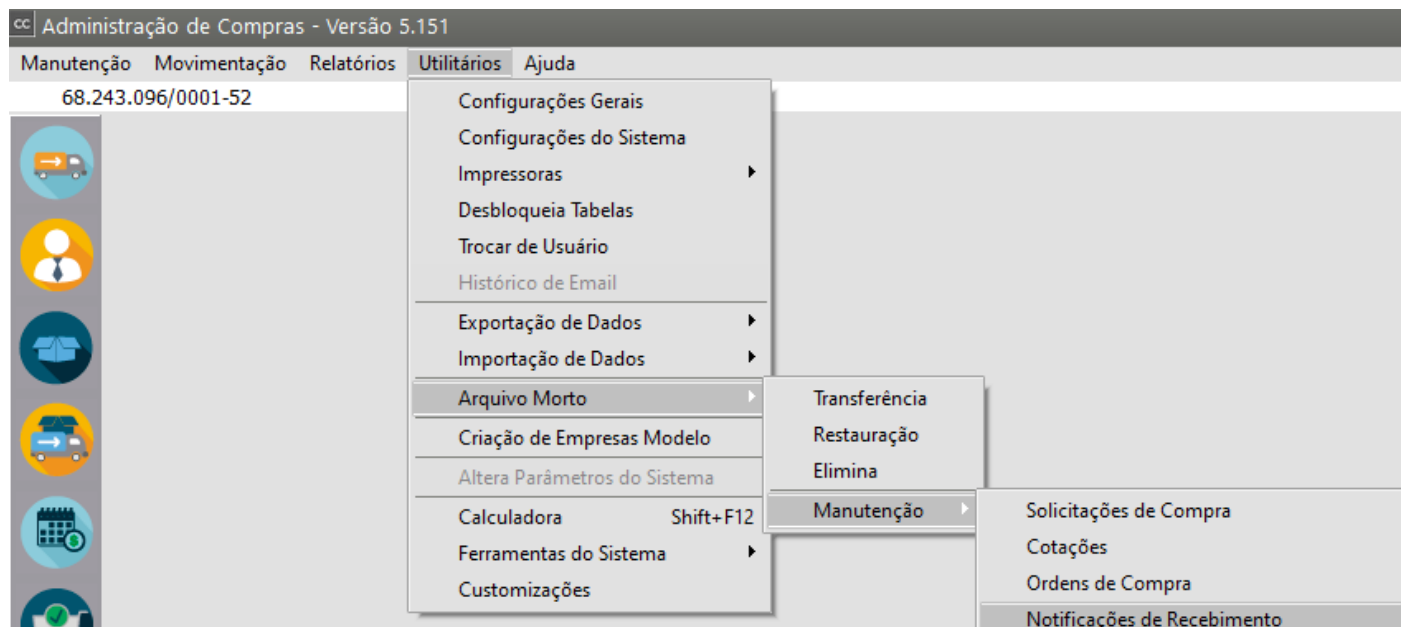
cc Administração de Compras - Versão 5.151

Manutenção Movimentação Relatórios Utilitários Ajuda

68.243.096/0001-52

Configurações Gerais
Configurações do Sistema
Impressoras
Desbloqueia Tabelas
Trocar de Usuário
Histórico de Email
Exportação de Dados
Importação de Dados
Arquivo Morto
Criação de Empresas Modelo
Altera Parâmetros do Sistema
Calculadora Shift+F12
Ferramentas do Sistema
Customizações

Transferência
Restauração
Elimina
Manutenção

Solicitações de Compra
Cotações
Ordens de Compra
Notificações de Recebimento